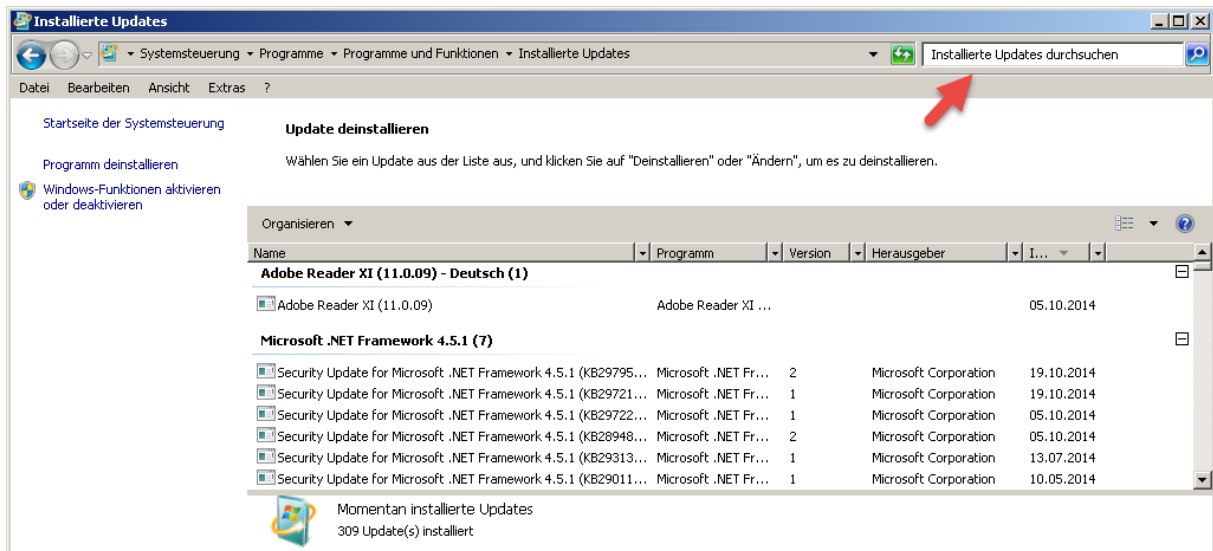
Installierte Updates

Systemsteuerung ▸ Programme ▸ Programme und Funktionen ▸ Installierte Updates

Installierte Updates durchsuchen

Datei Bearbeiten Ansicht Extras ?

Startseite der Systemsteuerung

Programm deinstallieren

Windows-Funktionen aktivieren oder deaktivieren

Update deinstallieren

Wählen Sie ein Update aus der Liste aus, und klicken Sie auf "Deinstallieren" oder "Ändern", um es zu deinstallieren.

Organisieren ▾

| Name | Programm | Version | Herausgeber | I... |
|---|---|---|---|---|
| **Adobe Reader XI (11.0.09) - Deutsch (1)** | | | | |
| Adobe Reader XI (11.0.09) | Adobe Reader XI ... | | | 05.10.2014 |
| **Microsoft .NET Framework 4.5.1 (7)** | | | | |
| Security Update for Microsoft .NET Framework 4.5.1 (KB29795... | Microsoft .NET Fr... | 2 | Microsoft Corporation | 19.10.2014 |
| Security Update for Microsoft .NET Framework 4.5.1 (KB29721... | Microsoft .NET Fr... | 1 | Microsoft Corporation | 19.10.2014 |
| Security Update for Microsoft .NET Framework 4.5.1 (KB29722... | Microsoft .NET Fr... | 1 | Microsoft Corporation | 05.10.2014 |
| Security Update for Microsoft .NET Framework 4.5.1 (KB28948... | Microsoft .NET Fr... | 2 | Microsoft Corporation | 05.10.2014 |
| Security Update for Microsoft .NET Framework 4.5.1 (KB29313... | Microsoft .NET Fr... | 1 | Microsoft Corporation | 13.07.2014 |
| Security Update for Microsoft .NET Framework 4.5.1 (KB29011... | Microsoft .NET Fr... | 1 | Microsoft Corporation | 10.05.2014 |

Momentan installierte Updates
309 Update(s) installiert